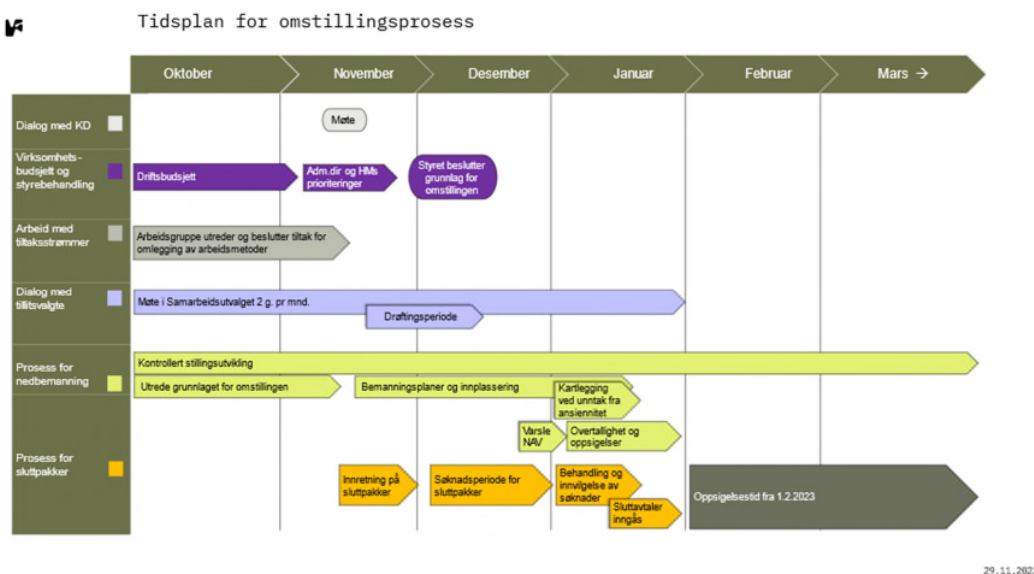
Tidsplan for omstillingsprosess

Oktober
November
Desember
Januar
Februar
Mars →

Dialog med KD
Møte

Virksomhets-budsjett og styrebehandling
Driftsbudsjett
Adm.dir og HMs prioriteringer
Styret beslutter grunnlag for omstillingen

Arbeid med tiltaksstrømmer
Arbeidsgruppe utreder og beslutter tiltak for omlegging av arbeidsmetoder

Dialog med tillitsvalgte
Møte i Samarbeidsutvalget 2 g. pr mnd.
Drøftingsperiode

Prosess for nedbemanning
Kontrollert stillingsutvikling
Utrede grunnlaget for omstillingen
Bemanningsplaner og innplassering
Kartlegging ved unntak fra ansiennitet
Varsle NAV
Overtallighet og oppsigelser

Prosess for sluttpakker
Innretning på sluttpakker
Søknadsperiode for sluttpakker
Behandling og innvilgelse av søknader
Sluttavtaler inngås
Oppsigelsestid fra 1.2.2023

29.11.202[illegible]